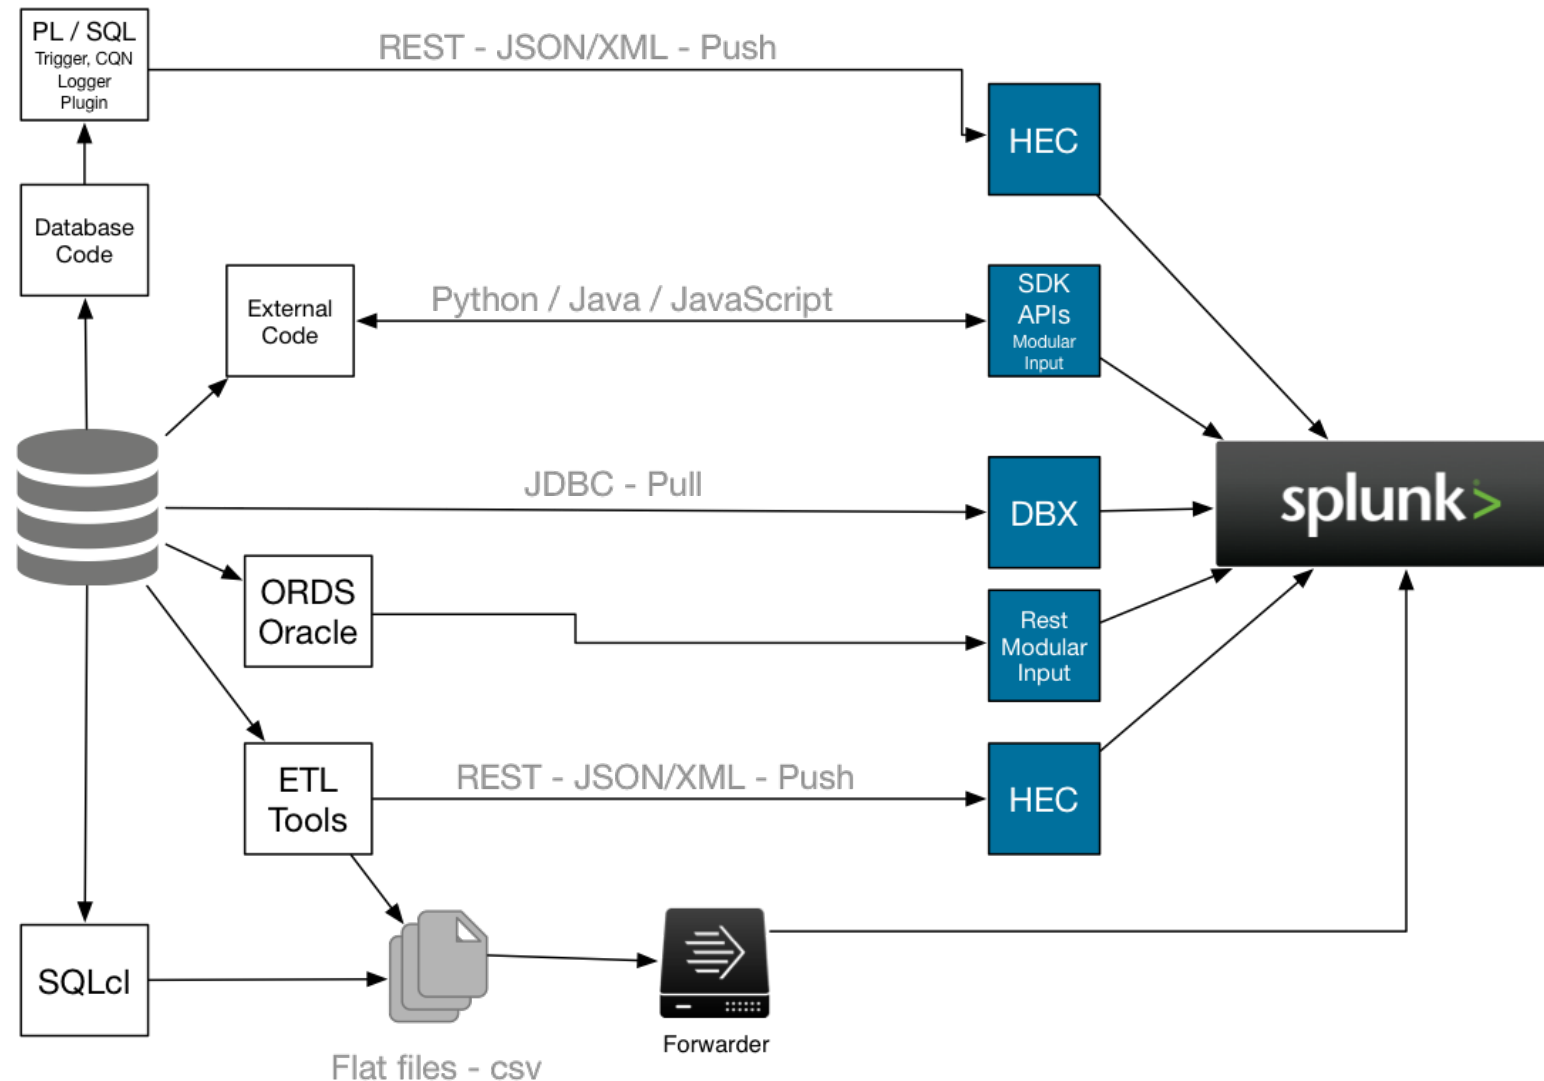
PL / SQL
Trigger, CQN
Logger
Plugin

REST - JSON/XML - Push

HEC

Database
Code

External
Code

Python / Java / JavaScript

SDK
APIs
Modular
Input

JDBC - Pull

DBX

splunk>

ORDS
Oracle

Rest
Modular
Input

ETL
Tools

REST - JSON/XML - Push

HEC

SQLcl

Forwarder

Flat files - csv